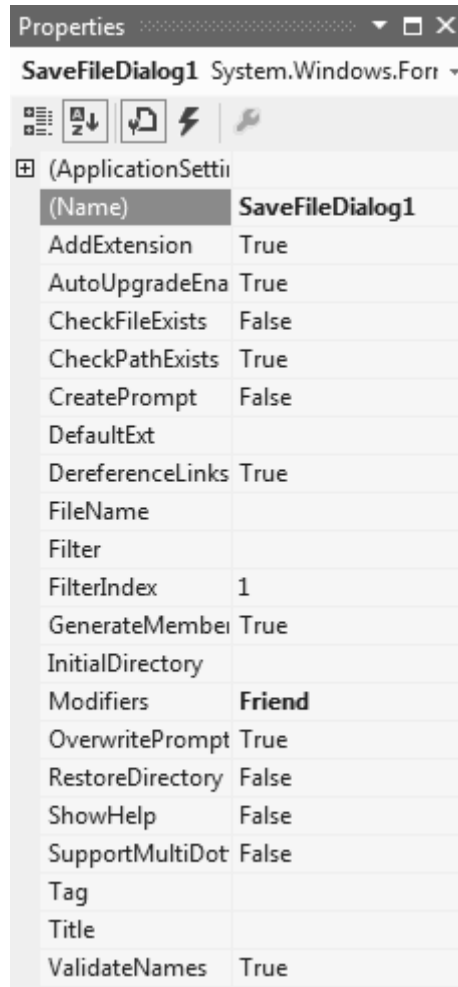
Properties

SaveFileDialog1 System.Windows.Forr

| | |
|---|---|
| (ApplicationSettir | |
| (Name) | SaveFileDialog1 |
| AddExtension | True |
| AutoUpgradeEna | True |
| CheckFileExists | False |
| CheckPathExists | True |
| CreatePrompt | False |
| DefaultExt | |
| DereferenceLinks | True |
| FileName | |
| Filter | |
| FilterIndex | 1 |
| GenerateMembe | True |
| InitialDirectory | |
| Modifiers | Friend |
| OverwritePrompt | True |
| RestoreDirectory | False |
| ShowHelp | False |
| SupportMultiDot | False |
| Tag | |
| Title | |
| ValidateNames | True |